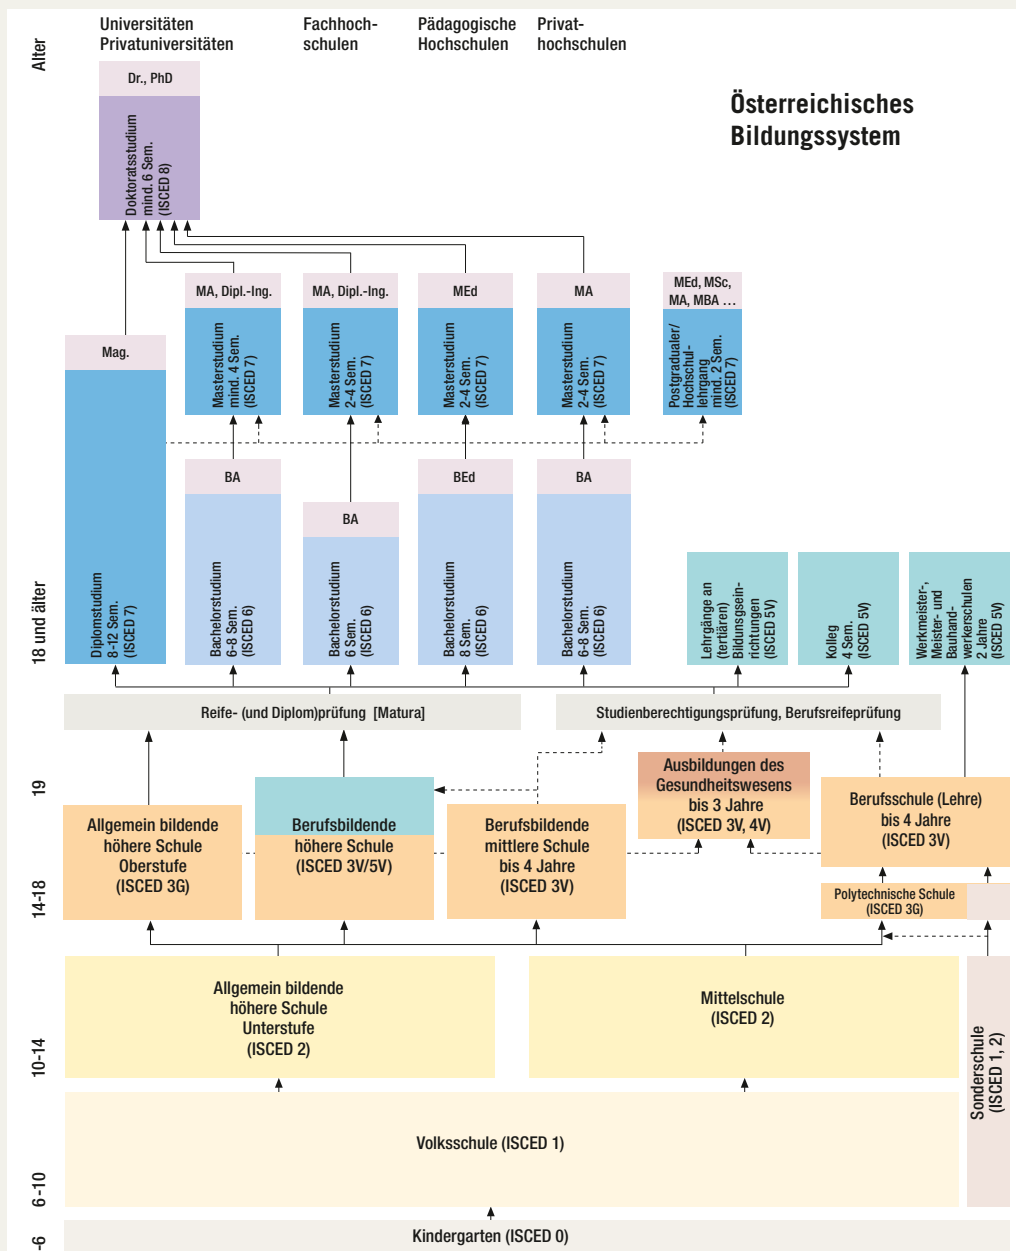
Alter

Universitäten Privatuniversitäten

Fachhochschulen

Pädagogische Hochschulen

Privathochschulen

Österreichisches Bildungssystem

Dr., PhD

Doktoratsstudium mind. 6 Sem. (ISCED 8)

MA, Dipl.-Ing.

MA, Dipl.-Ing.

MEd

MA

MEd, MSc, MA, MBA …

Mag.

Masterstudium mind. 4 Sem. (ISCED 7)

Masterstudium 2-4 Sem. (ISCED 7)

Masterstudium 2-4 Sem. (ISCED 7)

Masterstudium 2-4 Sem. (ISCED 7)

Postgradualer/ Hochschullehrgang mind. 2 Sem. (ISCED 7)

BA

BA

BEd

BA

Diplomstudium 8-12 Sem. (ISCED 7)

Bachelorstudium 6-8 Sem. (ISCED 6)

Bachelorstudium 6 Sem. (ISCED 6)

Bachelorstudium 8 Sem. (ISCED 6)

Bachelorstudium 6-8 Sem. (ISCED 6)

Lehrgänge an (tertiären) Bildungseinrichtungen (ISCED 5V)

Kolleg 4 Sem. (ISCED 5V)

Werkmeister-, Meister- und Bauhandwerkerschulen 2 Jahre (ISCED 5V)

18 und älter

Reife- (und Diplom)prüfung [Matura]

Studienberechtigungsprüfung, Berufsreifeprüfung

19

Ausbildungen des Gesundheitswesens bis 3 Jahre (ISCED 3V, 4V)

Allgemein bildende höhere Schule Oberstufe (ISCED 3G)

Berufsbildende höhere Schule (ISCED 3V/5V)

Berufsbildende mittlere Schule bis 4 Jahre (ISCED 3V)

Berufsschule (Lehre) bis 4 Jahre (ISCED 3V)

14-18

Polytechnische Schule (ISCED 3G)

Allgemein bildende höhere Schule Unterstufe (ISCED 2)

Mittelschule (ISCED 2)

10-14

Sonderschule (ISCED 1, 2)

Volksschule (ISCED 1)

6-10

-6

Kindergarten (ISCED 0)